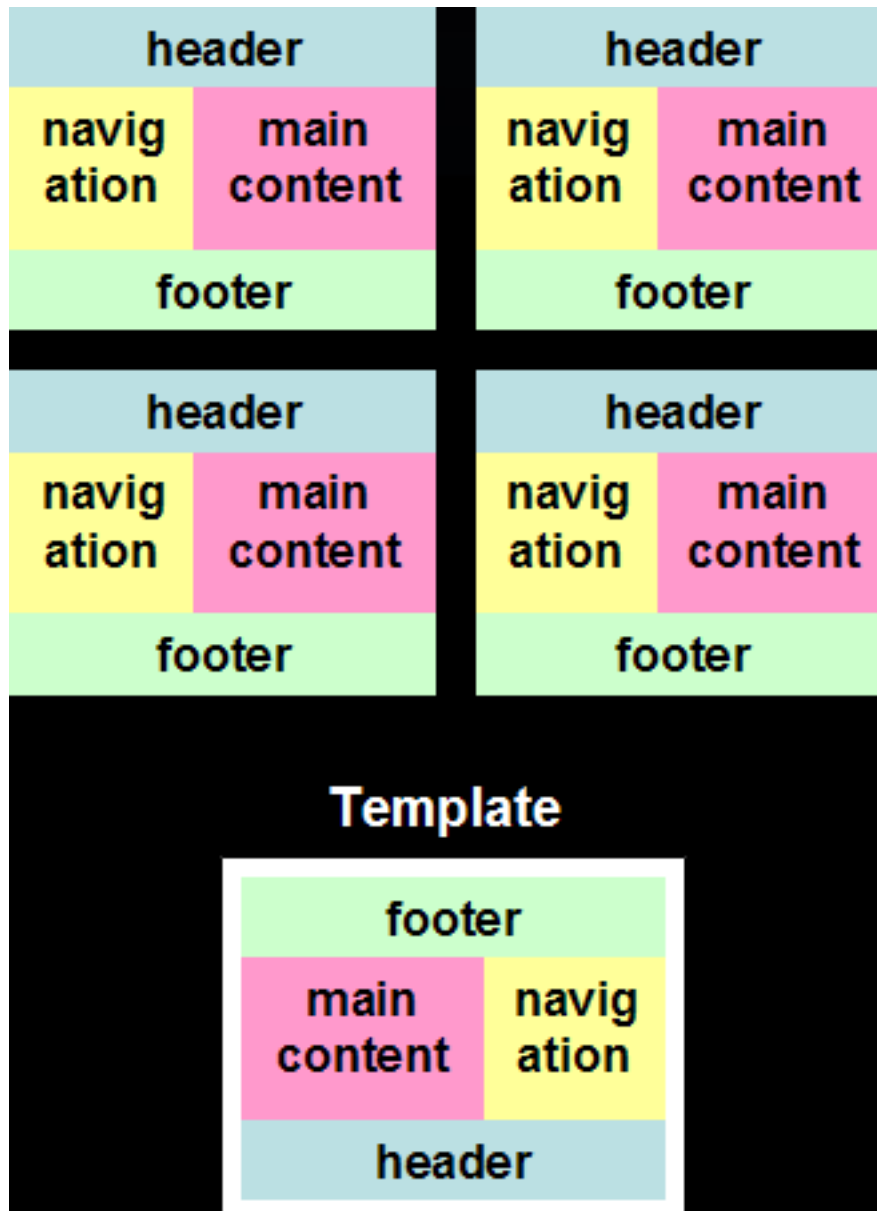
header

navigation

main content

footer

header

navigation

main content

footer

header

navigation

main content

footer

header

navigation

main content

footer

Template

footer

main content

navigation

header